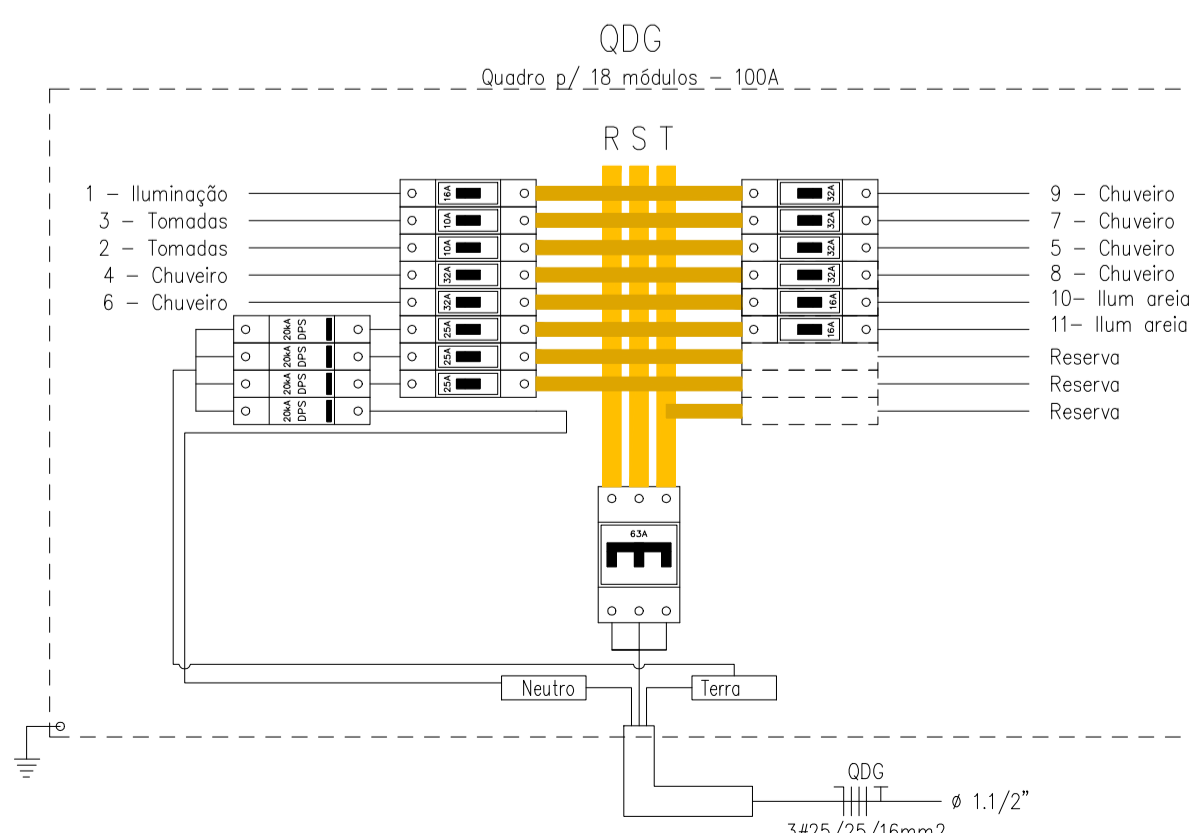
QDG

Quadro p/ 18 módulos – 100A

R S T

1 – Iluminação
3 – Tomadas
2 – Tomadas
4 – Chuveiro
6 – Chuveiro

16A
10A
10A
32A
32A
25A
25A
25A

20kA DPS
20kA DPS
20kA DPS
20kA DPS

32A
32A
32A
32A
16A
16A

9 – Chuveiro
7 – Chuveiro
5 – Chuveiro
8 – Chuveiro
10– Ilum areia
11– Ilum areia
Reserva
Reserva
Reserva

63A

Neutro
Terra

QDG
ø 1.1/2"
3#25/25/16mm2